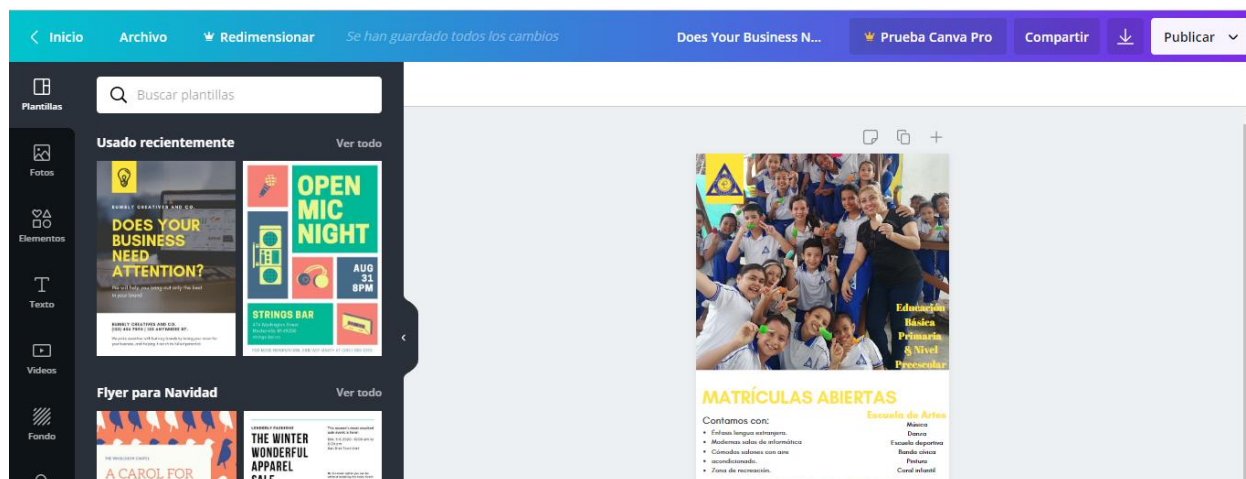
Inicio Archivo Redimensionar Se han guardado todos los cambios Does Your Business N... Prueba Canva Pro Compartir Publicar

Plantillas
Fotos
Elementos
Texto
Videos
Fondo

Buscar plantillas

Usado recientemente Ver todo

BUMBLY CREATIVES AND CO.
DOES YOUR BUSINESS NEED ATTENTION?
We will help you bring out only the best in your brand.
BUMBLY CREATIVES AND CO.
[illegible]

OPEN MIC NIGHT
AUG 31 8PM
STRINGS BAR
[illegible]

Flyer para Navidad Ver todo

A CAROL FOR

THE WINTER WONDERFUL APPAREL SALE
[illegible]

Educación Básica Primaria & Nivel Preescolar

MATRÍCULAS ABIERTAS

Contamos con:
• Énfasis lengua extranjera.
• Modernas salas de informática
• Cómodos salones con aire
• acondicionado.
• Zona de recreación.

Escuela de Artes
Música
Danza
Escuela deportiva
Banda cívica
Pintura
Coral infantil